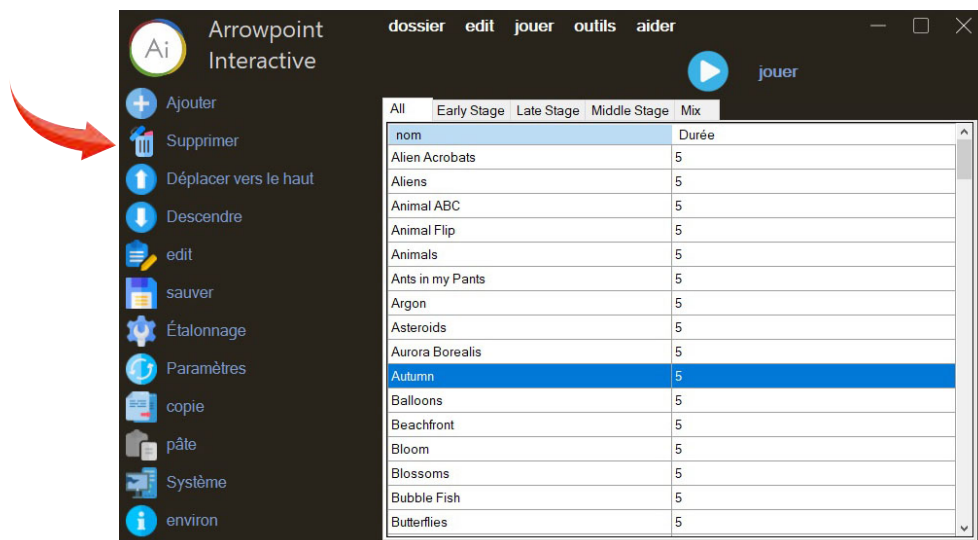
Ai Arrowpoint Interactive

dossier edit jouer outils aider

jouer

Ajouter
Supprimer
Déplacer vers le haut
Descendre
edit
sauver
Étalonnage
Paramètres
copie
pâte
Système
environ

All | Early Stage | Late Stage | Middle Stage | Mix

| nom | Durée |
|---|---|
| Alien Acrobats | 5 |
| Aliens | 5 |
| Animal ABC | 5 |
| Animal Flip | 5 |
| Animals | 5 |
| Ants in my Pants | 5 |
| Argon | 5 |
| Asteroids | 5 |
| Aurora Borealis | 5 |
| Autumn | 5 |
| Balloons | 5 |
| Beachfront | 5 |
| Bloom | 5 |
| Blossoms | 5 |
| Bubble Fish | 5 |
| Butterflies | 5 |